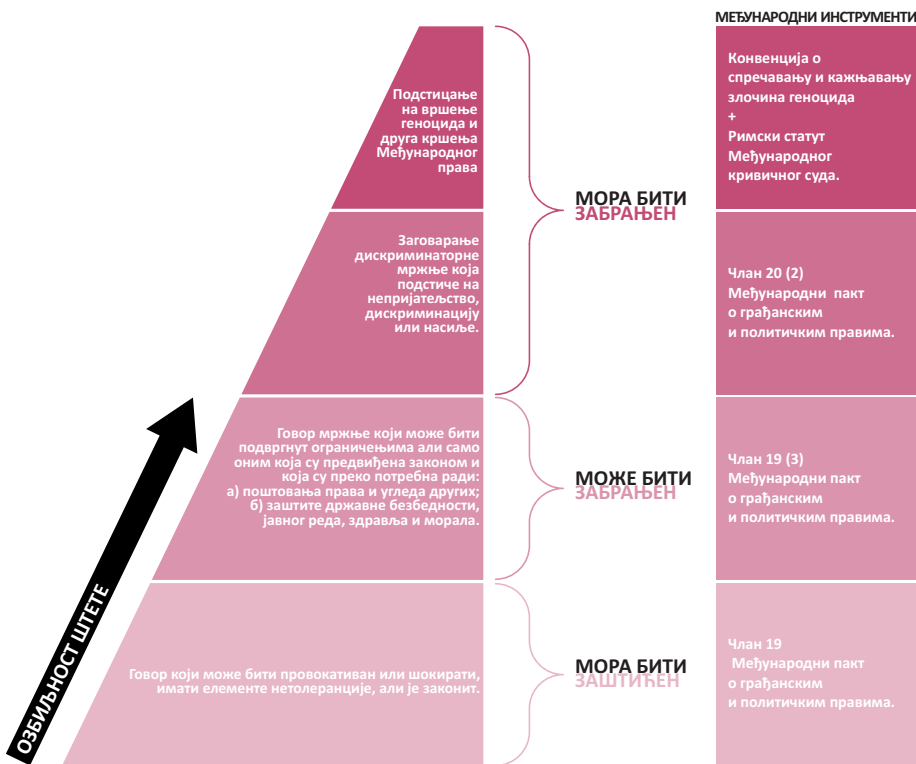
МЕЂУНАРОДНИ ИНСТРУМЕНТИ

Подстицање на вршење геноцида и друга кршења Међународног права

МОРА БИТИ ЗАБРАЊЕН

Конвенција о спречавању и кажњавању злочина геноцида
+
Римски статут Међународног кривичног суда.

Заговарање дискриминаторне мржње која подстиче на непријатељство, дискриминацију или насиље.

Члан 20 (2)
Међународни пакт о грађанским и политичким правима.

Говор мржње који може бити подвргнут ограничењима али само оним која су предвиђена законом и која су преко потребна ради:
а) поштовања права и угледа других;
б) заштите државне безбедности, јавног реда, здравља и морала.

МОЖЕ БИТИ ЗАБРАЊЕН

Члан 19 (3)
Међународни пакт о грађанским и политичким правима.

Говор који може бити провокативан или шокирати, имати елементе нетолеранције, али је законит.

МОРА БИТИ ЗАШТИЋЕН

Члан 19
Међународни пакт о грађанским и политичким правима.

ОЗБИЉНОСТ ШТЕТЕ